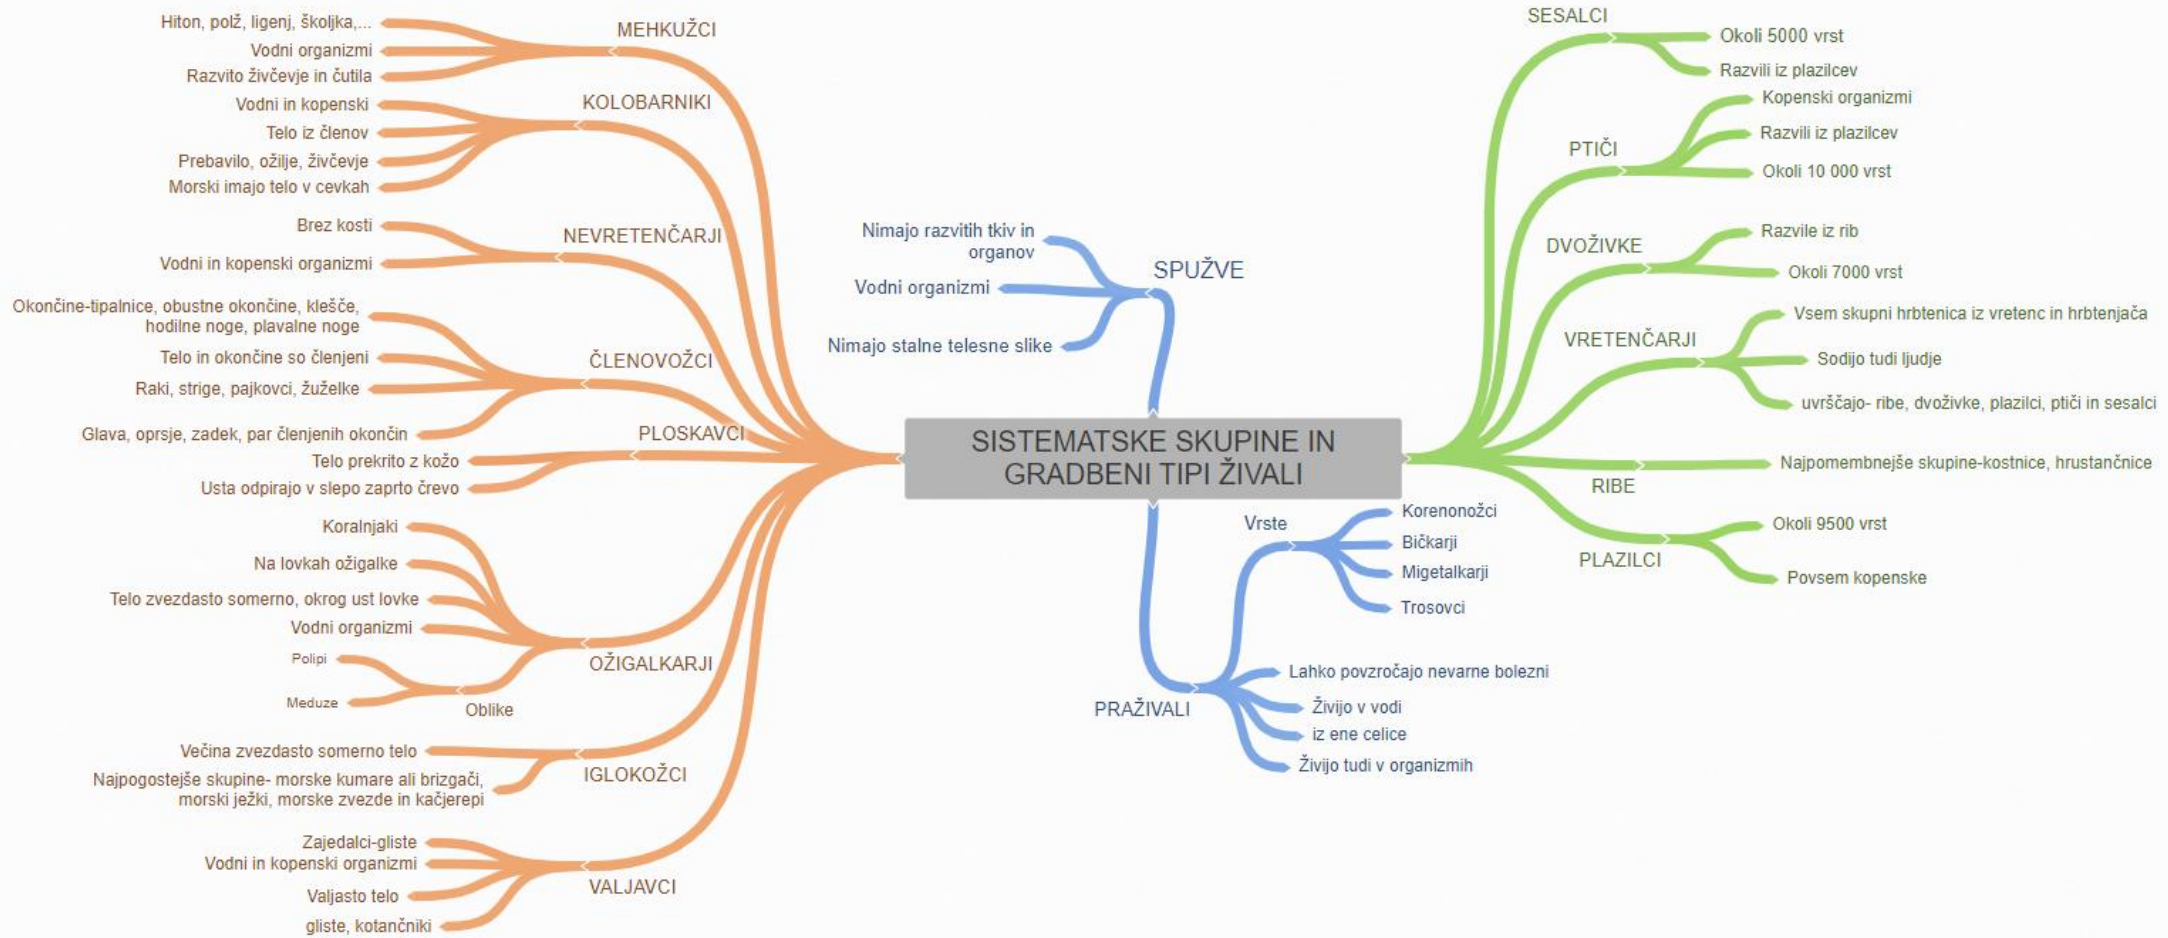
SISTEMATSKE SKUPINE IN GRADBENI TIPI ŽIVALI

MEHKUŽCI
Hiton, polž, ligenj, školjka,...
Vodni organizmi
Razvito živčevje in čutila

KOLOBARNIKI
Vodni in kopenski
Telo iz členov
Prebavilo, ožilje, živčevje
Morski imajo telo v cevkah

NEVRETENČARJI
Brez kosti
Vodni in kopenski organizmi

ČLENONOŽCI
Okončine-tipalnice, obustne okončine, klešče, hodilne noge, plavalne noge
Telo in okončine so členjeni
Raki, strige, pajkovci, žuželke

PLOSKAVCI
Glava, oprsje, zadek, par členjenih okončin
Telo prekrito z kožo
Usta odpirajo v slepo zaprto črevo

OŽIGALKARJI
Koralnjaki
Na lovkah ožigalke
Telo zvezdasto somerno, okrog ust lovke
Vodni organizmi
Oblike
Polipi
Meduze

IGLOKOŽCI
Večina zvezdasto somerno telo
Najpogostejše skupine- morske kumare ali brizgači, morski ježki, morske zvezde in kačjerepi

VALJAVCI
Zajedalci-gliste
Vodni in kopenski organizmi
Valjasto telo
gliste, kotančniki

SPUŽVE
Nimajo razvitih tkiv in organov
Vodni organizmi
Nimajo stalne telesne slike

PRAŽIVALI
Vrste
Korenonožci
Bičkarji
Migetalkarji
Trosovci
Lahko povzročajo nevarne bolezni
Živijo v vodi
iz ene celice
Živijo tudi v organizmih

SESALCI
Okoli 5000 vrst
Razvili iz plazilcev

PTIČI
Kopenski organizmi
Razvili iz plazilcev
Okoli 10 000 vrst

DVOŽIVKE
Razvile iz rib
Okoli 7000 vrst

VRETENČARJI
Vsem skupni hrbtenica iz vretenc in hrbtenjača
Sodijo tudi ljudje
uvrščajo- ribe, dvoživke, plazilci, ptiči in sesalci

RIBE
Najpomembnejše skupine-kostnice, hrustančnice

PLAZILCI
Okoli 9500 vrst
Povsem kopenske